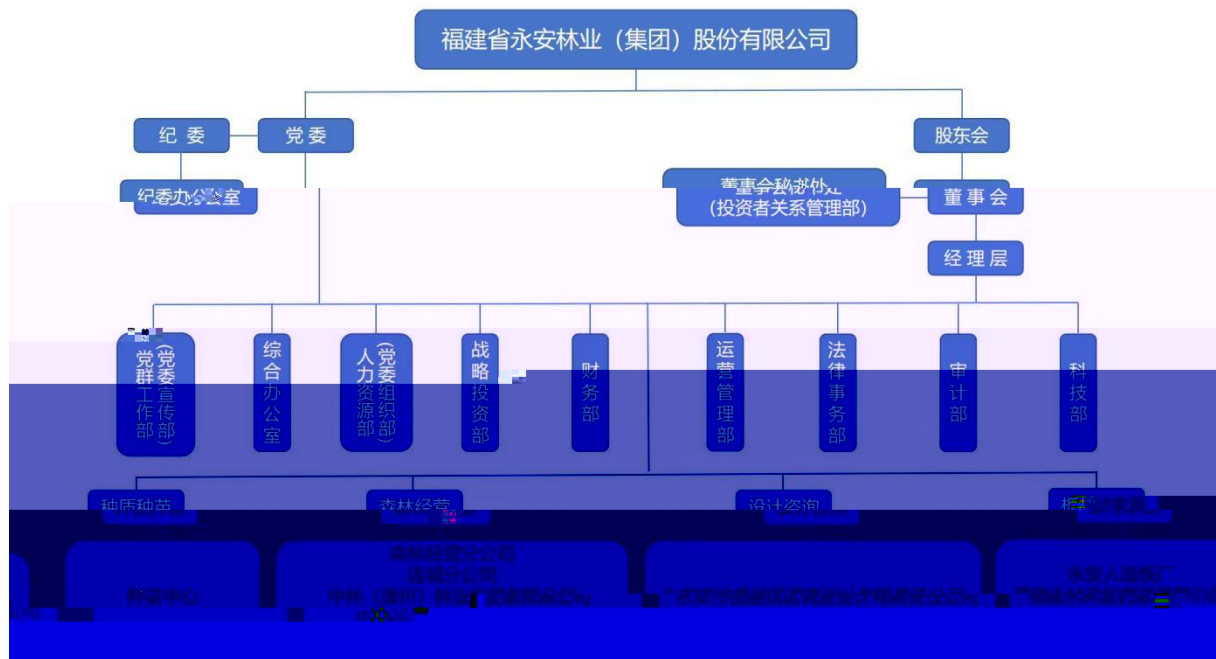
福建省永安林业（集团）股份有限公司

纪委　党委

股东会

纪委办公室

董事会秘书处
（投资者关系管理部）

董事会

经理层

党群工作部（党委宣传部）

综合办公室

人力资源部（党委组织部）

战略投资部

财务部

运营管理部

法律事务部

审计部

科技部

种质种苗

森林经营

设计咨询

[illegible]

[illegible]

种苗中心

森林经营分公司
连城分公司
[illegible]

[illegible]

永安人造板厂
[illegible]